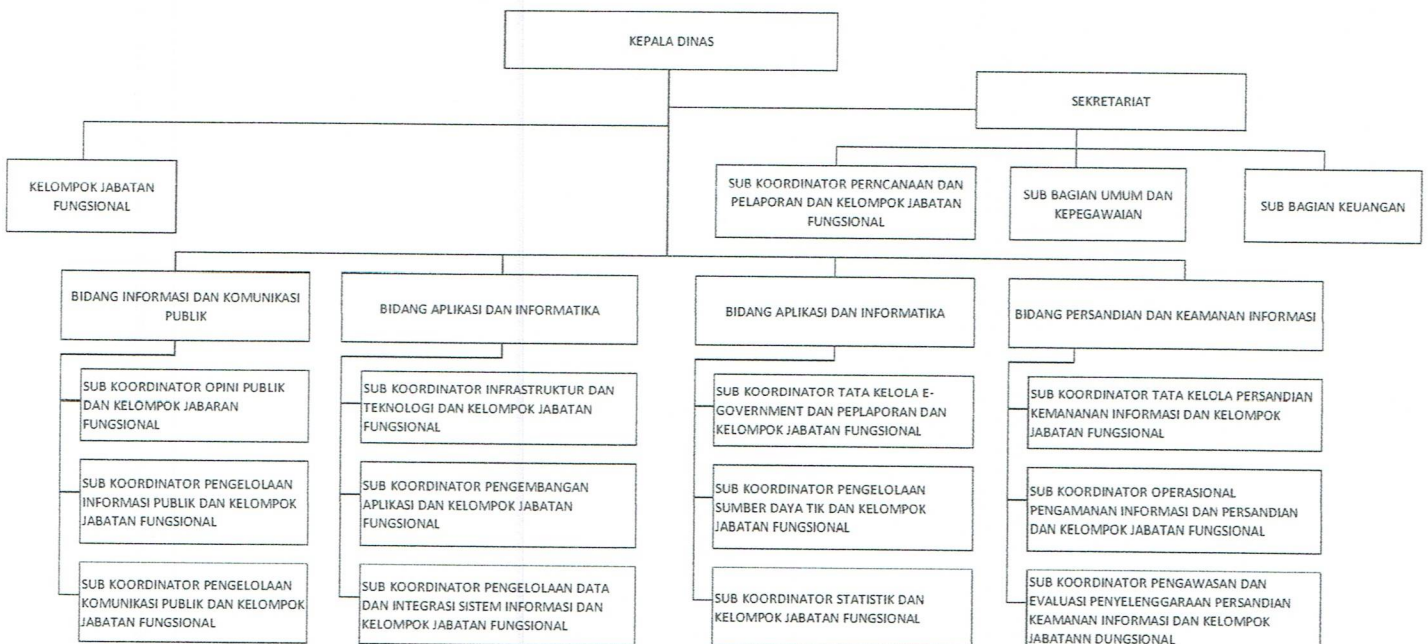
KEPALA DINAS

SEKRETARIAT

KELOMPOK JABATAN FUNGSIONAL

SUB KOORDINATOR PERNCANAAN DAN PELAPORAN DAN KELOMPOK JABATAN FUNGSIONAL

SUB BAGIAN UMUM DAN KEPEGAWAIAN

SUB BAGIAN KEUANGAN

BIDANG INFORMASI DAN KOMUNIKASI PUBLIK

SUB KOORDINATOR OPINI PUBLIK DAN KELOMPOK JABARAN FUNGSIONAL

SUB KOORDINATOR PENGELOLAAN INFORMASI PUBLIK DAN KELOMPOK JABATAN FUNGSIONAL

SUB KOORDINATOR PENGELOLAAN KOMUNIKASI PUBLIK DAN KELOMPOK JABATAN FUNGSIONAL

BIDANG APLIKASI DAN INFORMATIKA

SUB KOORDINATOR INFRASTRUKTUR DAN TEKNOLOGI DAN KELOMPOK JABATAN FUNGSIONAL

SUB KOORDINATOR PENGEMBANGAN APLIKASI DAN KELOMPOK JABATAN FUNGSIONAL

SUB KOORDINATOR PENGELOLAAN DATA DAN INTEGRASI SISTEM INFORMASI DAN KELOMPOK JABATAN FUNGSIONAL

BIDANG APLIKASI DAN INFORMATIKA

SUB KOORDINATOR TATA KELOLA E-GOVERNMENT DAN PEPLAPORAN DAN KELOMPOK JABATAN FUNGSIONAL

SUB KOORDINATOR PENGELOLAAN SUMBER DAYA TIK DAN KELOMPOK JABATAN FUNGSIONAL

SUB KOORDINATOR STATISTIK DAN KELOMPOK JABATAN FUNGSIONAL

BIDANG PERSANDIAN DAN KEAMANAN INFORMASI

SUB KOORDINATOR TATA KELOLA PERSANDIAN KEMANANAN INFORMASI DAN KELOMPOK JABATAN FUNGSIONAL

SUB KOORDINATOR OPERASIONAL PENGAMANAN INFORMASI DAN PERSANDIAN DAN KELOMPOK JABATAN FUNGSIONAL

SUB KOORDINATOR PENGAWASAN DAN EVALUASI PENYELENGGARAAN PERSANDIAN KEAMANAN INFORMASI DAN KELOMPOK JABATANN DUNGSIONAL